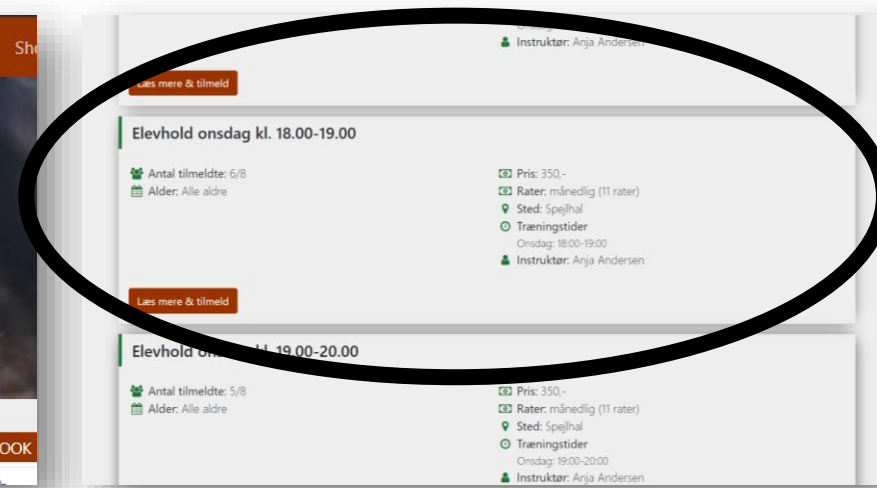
Sho

Instruktør: Anja Andersen

Læs mere & tilmeld

Elevhold onsdag kl. 18.00-19.00

Antal tilmeldte: 6/8
Alder: Alle aldre

Pris: 350,-
Rater: månedlig (11 rater)
Sted: Spejlhal
Træningstider
Onsdag: 18:00-19:00
Instruktør: Anja Andersen

Læs mere & tilmeld

Elevhold o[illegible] kl. 19.00-20.00

Antal tilmeldte: 5/8
Alder: Alle aldre

Pris: 350,-
Rater: månedlig (11 rater)
Sted: Spejlhal
Træningstider
Onsdag: 19:00-20:00
Instruktør: Anja Andersen

OOK